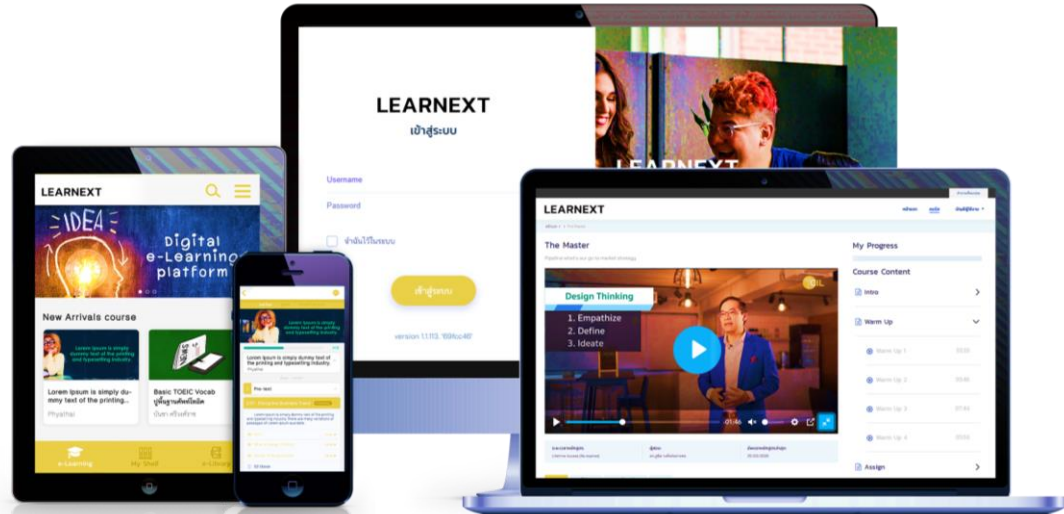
LEARNEXT
เข้าสู่ระบบ
Username
Password
จำฉันไว้ในระบบ
เข้าสู่ระบบ
version 1.1.113. '80f4cc46'
LEARNEXT

LEARNEXT
IDEA
Digital e-Learning platform
New Arrivals course
Lorem Ipsum is simply dummy text of the printing...
Phyathai
Basic TOEIC Vocab
บันทึกศัพท์โทอิค
e-Learning
My Shelf
e-Library

Lorem Ipsum is simply dummy text of the printing and typesetting industry.
Pre-test

LEARNEXT
The Master
Design Thinking
1. Empathize
2. Define
3. Ideate
01:46
My Progress
Course Content
Intro
Warm Up
Warm Up 1
Warm Up 2
Warm Up 3
Warm Up 4
Assign